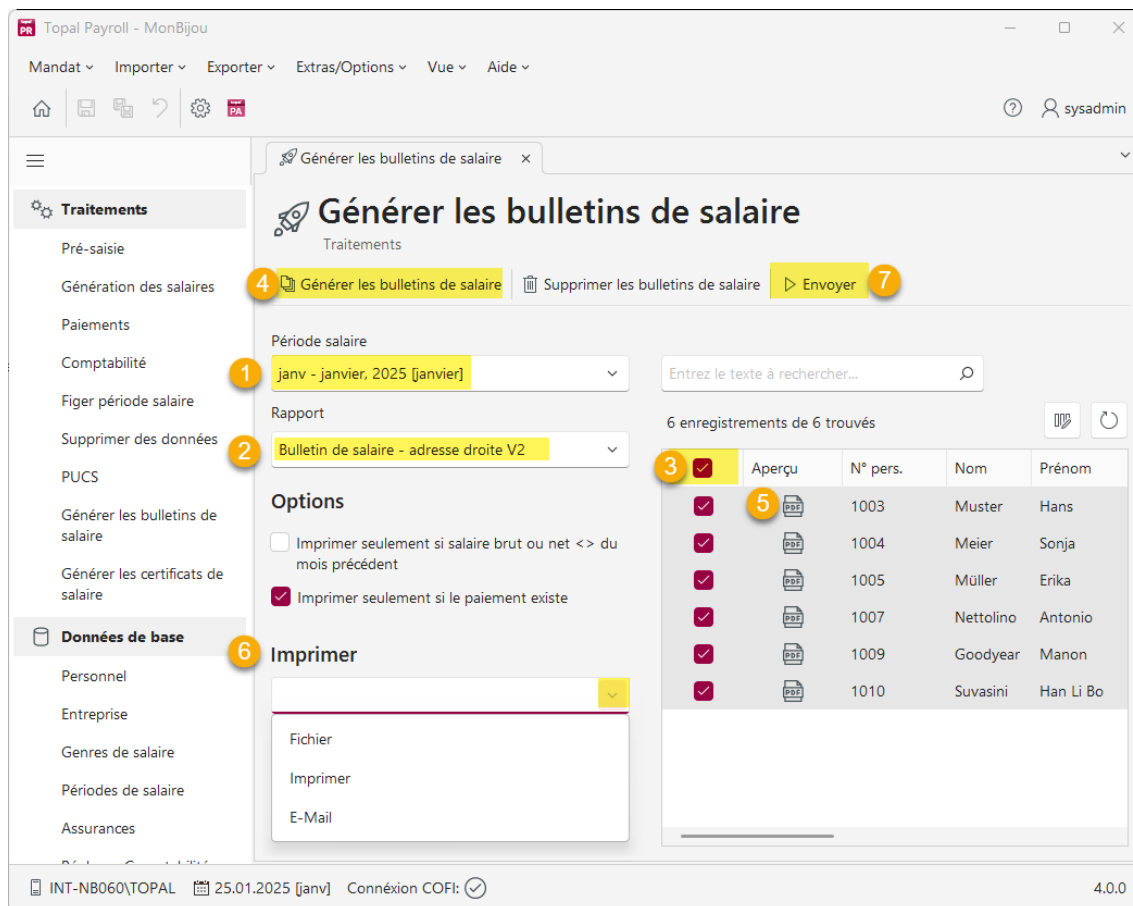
Topal Payroll - MonBijou

Mandat Importer Exporter Extras/Options Vue Aide

sysadmin

Traitements
Pré-saisie
Génération des salaires
Paiements
Comptabilité
Figer période salaire
Supprimer des données
PUCS
Générer les bulletins de salaire
Générer les certificats de salaire
Données de base
Personnel
Entreprise
Genres de salaire
Périodes de salaire
Assurances

Générer les bulletins de salaire ×

Générer les bulletins de salaire
Traitements

4 Générer les bulletins de salaire | Supprimer les bulletins de salaire | Envoyer 7

Période salaire
1 janv - janvier, 2025 [janvier]
Rapport
2 Bulletin de salaire - adresse droite V2

Options
Imprimer seulement si salaire brut ou net <> du mois précédent
Imprimer seulement si le paiement existe

6 Imprimer
Fichier
Imprimer
E-Mail

Entrez le texte à rechercher...
6 enregistrements de 6 trouvés

| 3 | Aperçu | N° pers. | Nom | Prénom |
|---|---|---|---|---|
| | 5 | 1003 | Muster | Hans |
| | | 1004 | Meier | Sonja |
| | | 1005 | Müller | Erika |
| | | 1007 | Nettolino | Antonio |
| | | 1009 | Goodyear | Manon |
| | | 1010 | Suvasini | Han Li Bo |

INT-NB060\TOPAL 25.01.2025 [janv] Connexion COFI: 4.0.0